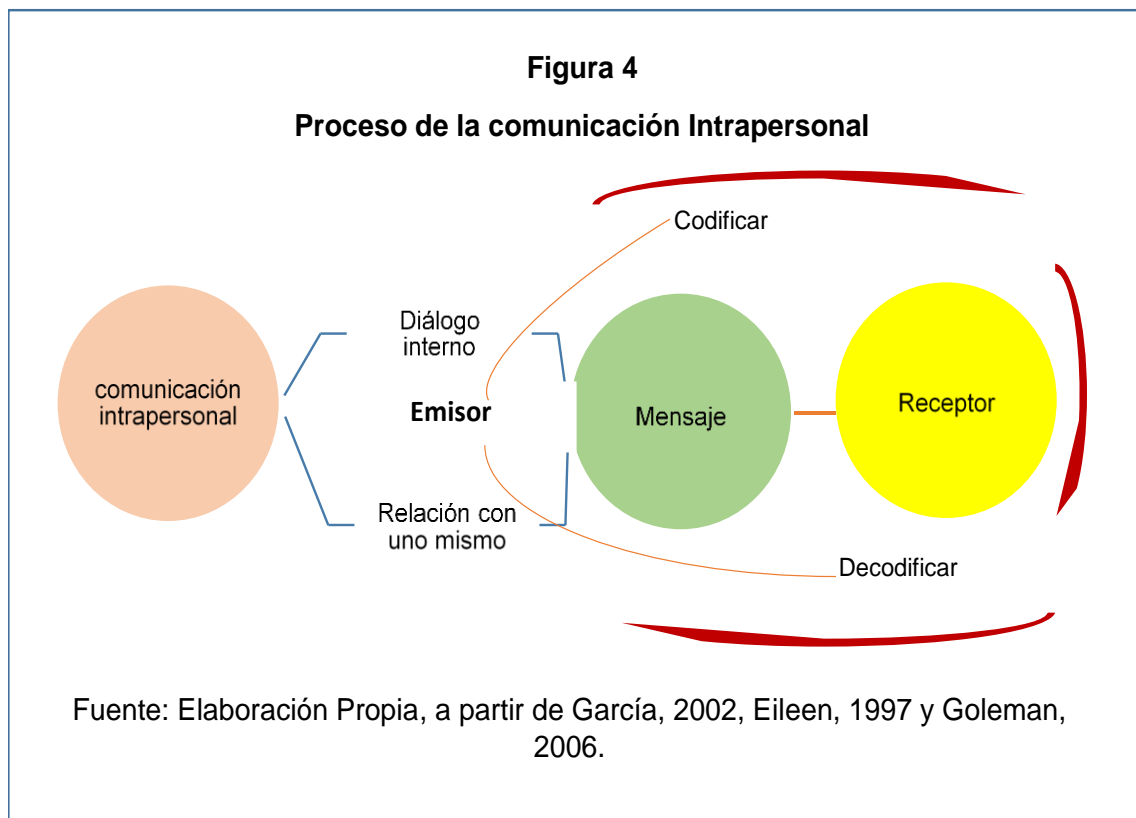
Figura 4

Proceso de la comunicación Intrapersonal

Codificar

comunicación intrapersonal

Diálogo interno

Emisor

Relación con uno mismo

Mensaje

Receptor

Decodificar

Fuente: Elaboración Propia, a partir de García, 2002, Eileen, 1997 y Goleman, 2006.